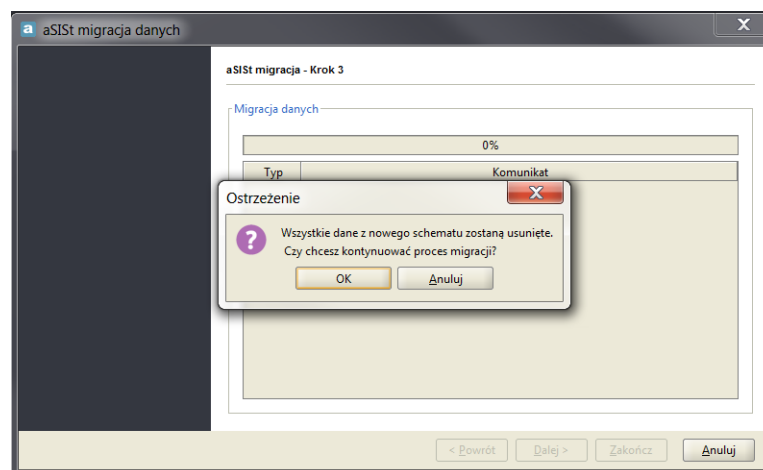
aSISt migracja danych

aSISt migracja - Krok 3

Migracja danych

0%

| Typ | Komunikat |
|---|---|

Ostrzeżenie

Wszystkie dane z nowego schematu zostaną usunięte.
Czy chcesz kontynuować proces migracji?

OK Anuluj

< Powrót Dalej > Zakończ Anuluj